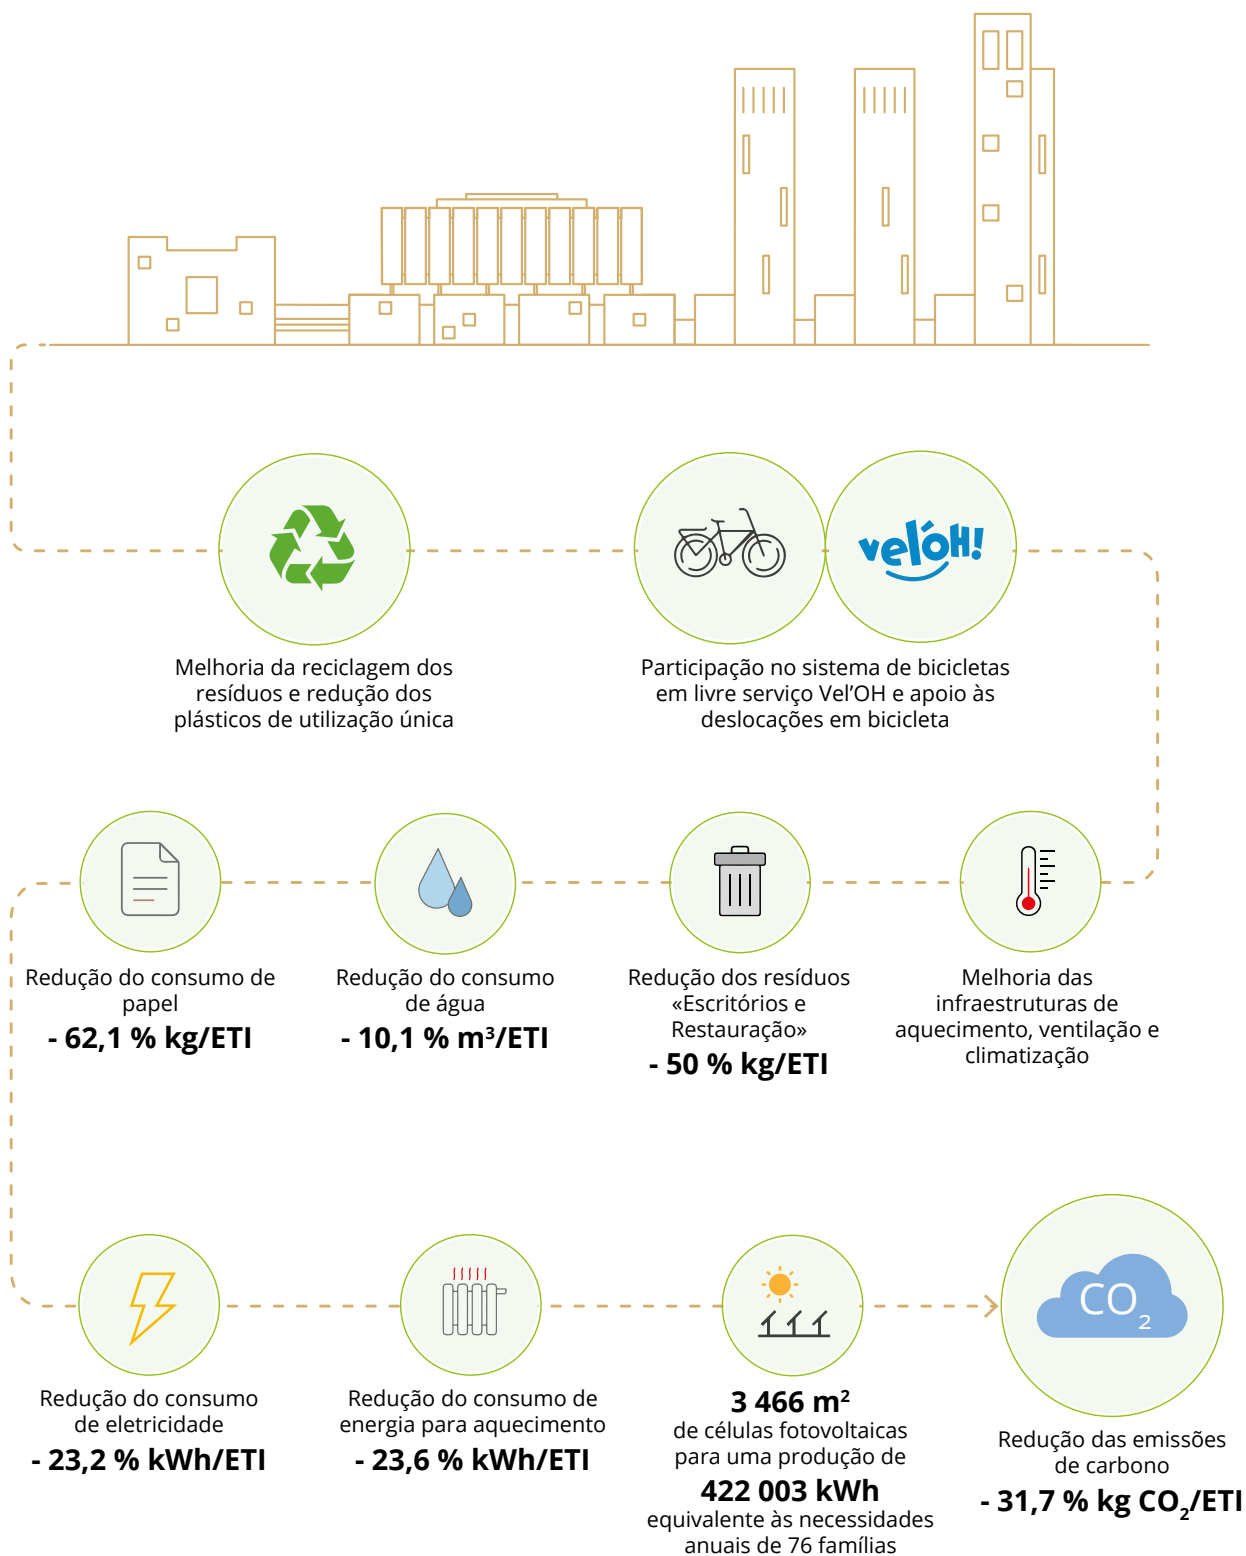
veló H!

Melhoria da reciclagem dos resíduos e redução dos plásticos de utilização única

Participação no sistema de bicicletas em livre serviço Vel'OH e apoio às deslocações em bicicleta

Redução do consumo de papel
**- 62,1 % kg/ETI**

Redução do consumo de água
**- 10,1 % m³/ETI**

Redução dos resíduos «Escritórios e Restauração»
**- 50 % kg/ETI**

Melhoria das infraestruturas de aquecimento, ventilação e climatização

Redução do consumo de eletricidade
**- 23,2 % kWh/ETI**

Redução do consumo de energia para aquecimento
**- 23,6 % kWh/ETI**

**3 466 m²**
de células fotovoltaicas para uma produção de
**422 003 kWh**
equivalente às necessidades anuais de 76 famílias

$CO_2$

Redução das emissões de carbono
**- 31,7 % kg $CO_2$/ETI**